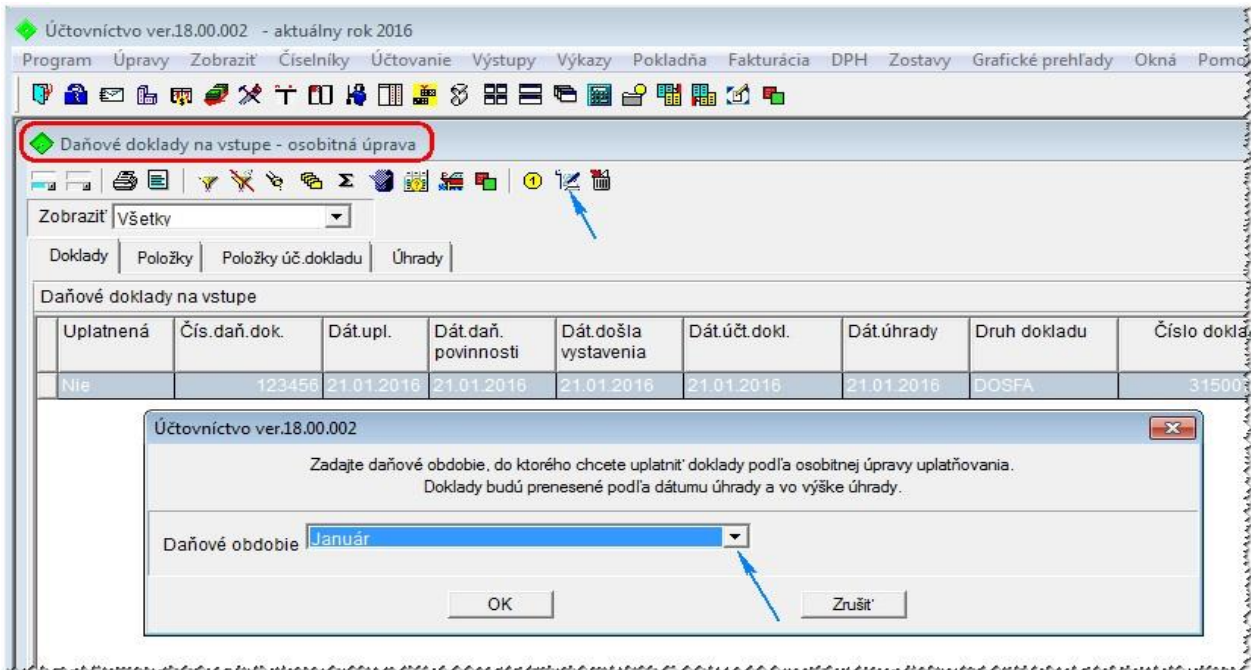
Účtovníctvo ver.18.00.002 - aktuálny rok 2016

Program Úpravy Zobraziť Číselníky Účtovanie Výstupy Výkazy Pokladňa Fakturácia DPH Zostavy Grafické prehľady Okná Pomo

Daňové doklady na vstupe - osobitná úprava

Zobraziť Všetky

Doklady | Položky | Položky úč.dokladu | Úhrady

Daňové doklady na vstupe

| Uplatnená | Čís.daň.dok. | Dát.upl. | Dát.daň. povinnosti | Dát.došla vystavenia | Dát.účt.dokl. | Dát.úhrady | Druh dokladu | Číslo dokla |
|---|---|---|---|---|---|---|---|---|
| Nie | 123456 | 21.01.2016 | 21.01.2016 | 21.01.2016 | 21.01.2016 | 21.01.2016 | DOSFA | 31500 |

Účtovníctvo ver.18.00.002

Zadajte daňové obdobie, do ktorého chcete uplatniť doklady podľa osobitnej úpravy uplatňovania.
Doklady budú prenesené podľa dátumu úhrady a vo výške úhrady.

Daňové obdobie Január

OK

Zrušiť